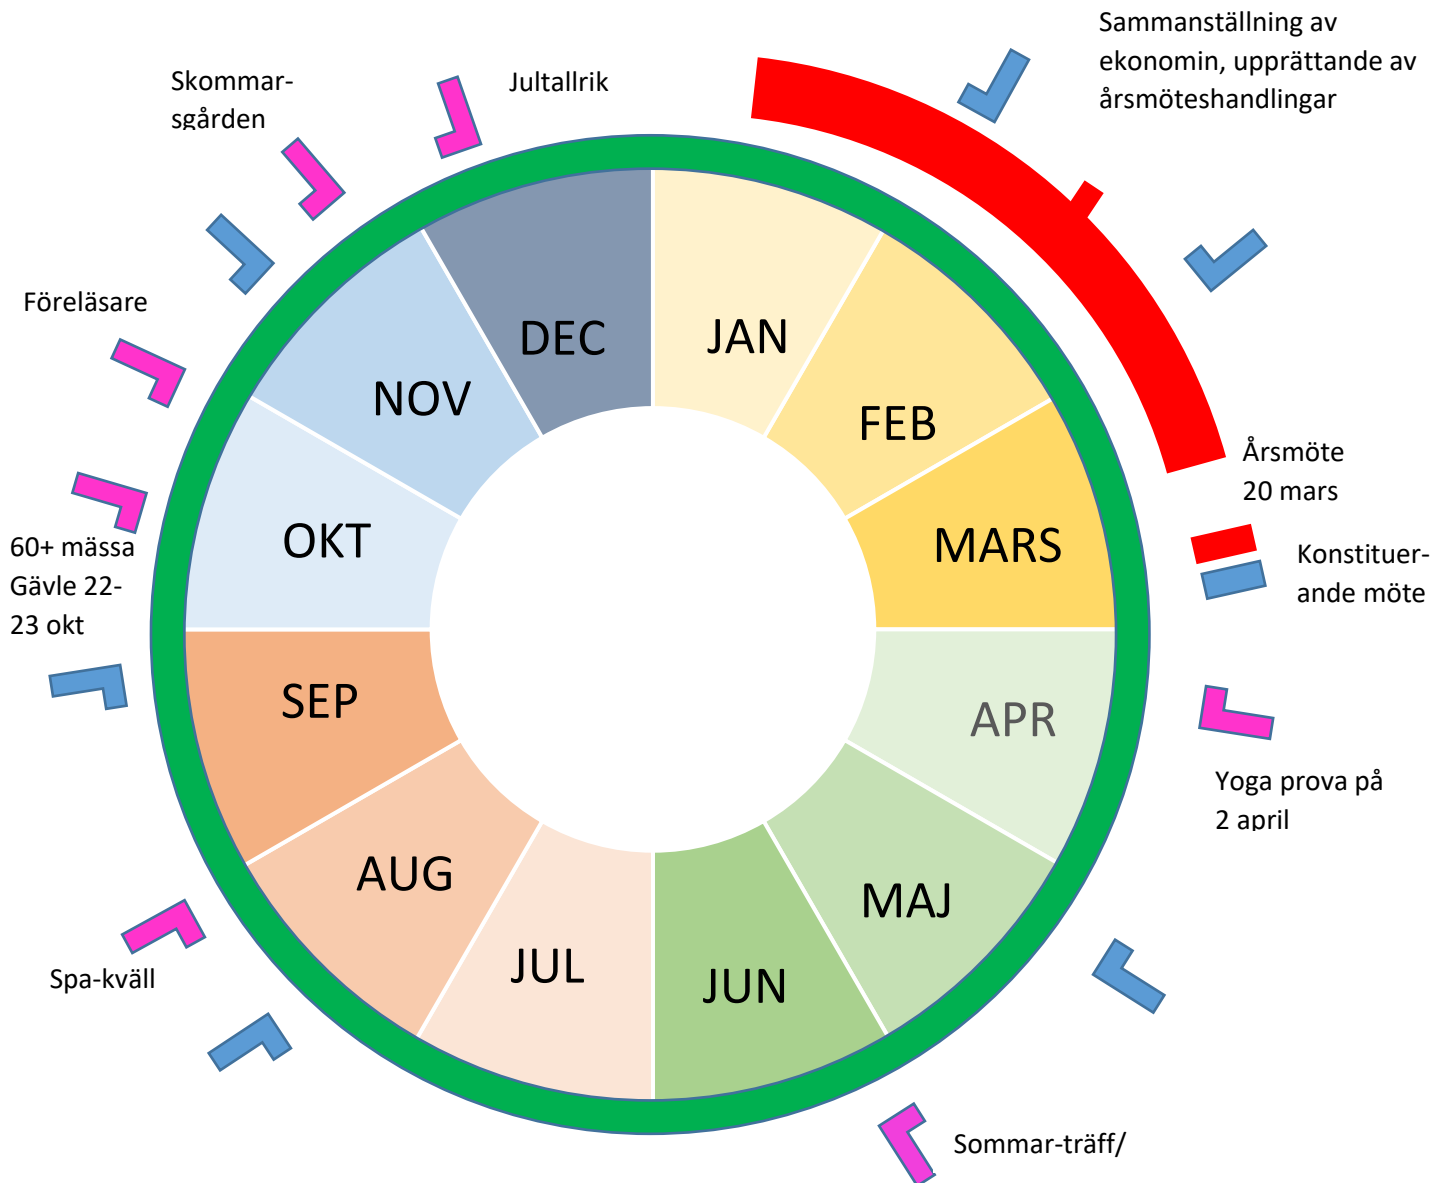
Sammanställning av ekonomin, upprättande av årsmöteshandlingar

Skommar-gården

Jultallrik

Föreläsare

DEC

JAN

NOV

FEB

OKT

MARS

Årsmöte 20 mars

Konstituer-ande möte

60+ mässa Gävle 22-23 okt

SEP

APR

Yoga prova på 2 april

AUG

MAJ

JUL

JUN

Spa-kväll

Sommar-träff/